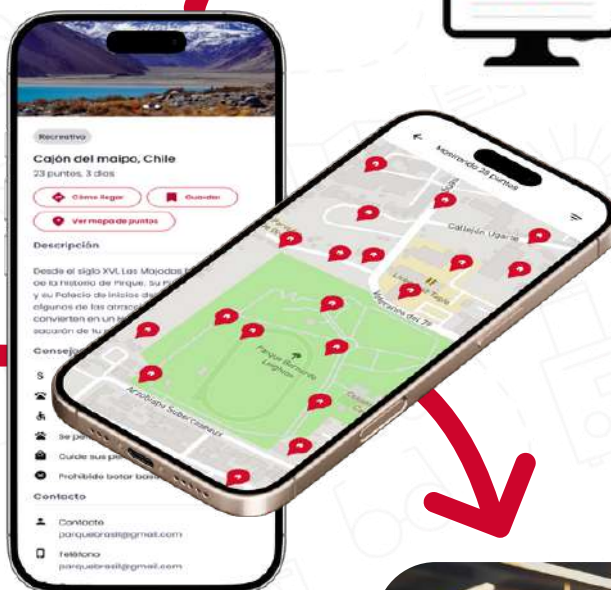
Recreativo

Cajón del maipo, Chile

23 puntos, 3 días

Cómo llegar

Guardar

Ver mapa de puntos

Descripción

Desde el siglo XVI, Las Majadas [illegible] de la historia de Pirque. Su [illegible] y su Palacio de inicios de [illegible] algunos de los atract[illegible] convierten en un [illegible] vacación de tu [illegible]

Consej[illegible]

Se per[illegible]

Cuide sus pe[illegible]

Prohibido botar basu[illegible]

Contacto

Contacto
parquebrasil@gmail.com

Teléfono
parquebrasil@gmail.com

Mostrando 25 puntos

Callejón Ugarte

Parque Bernardo Leighton

Alcalde Sotero Goñoz

Maestranza Dal 79